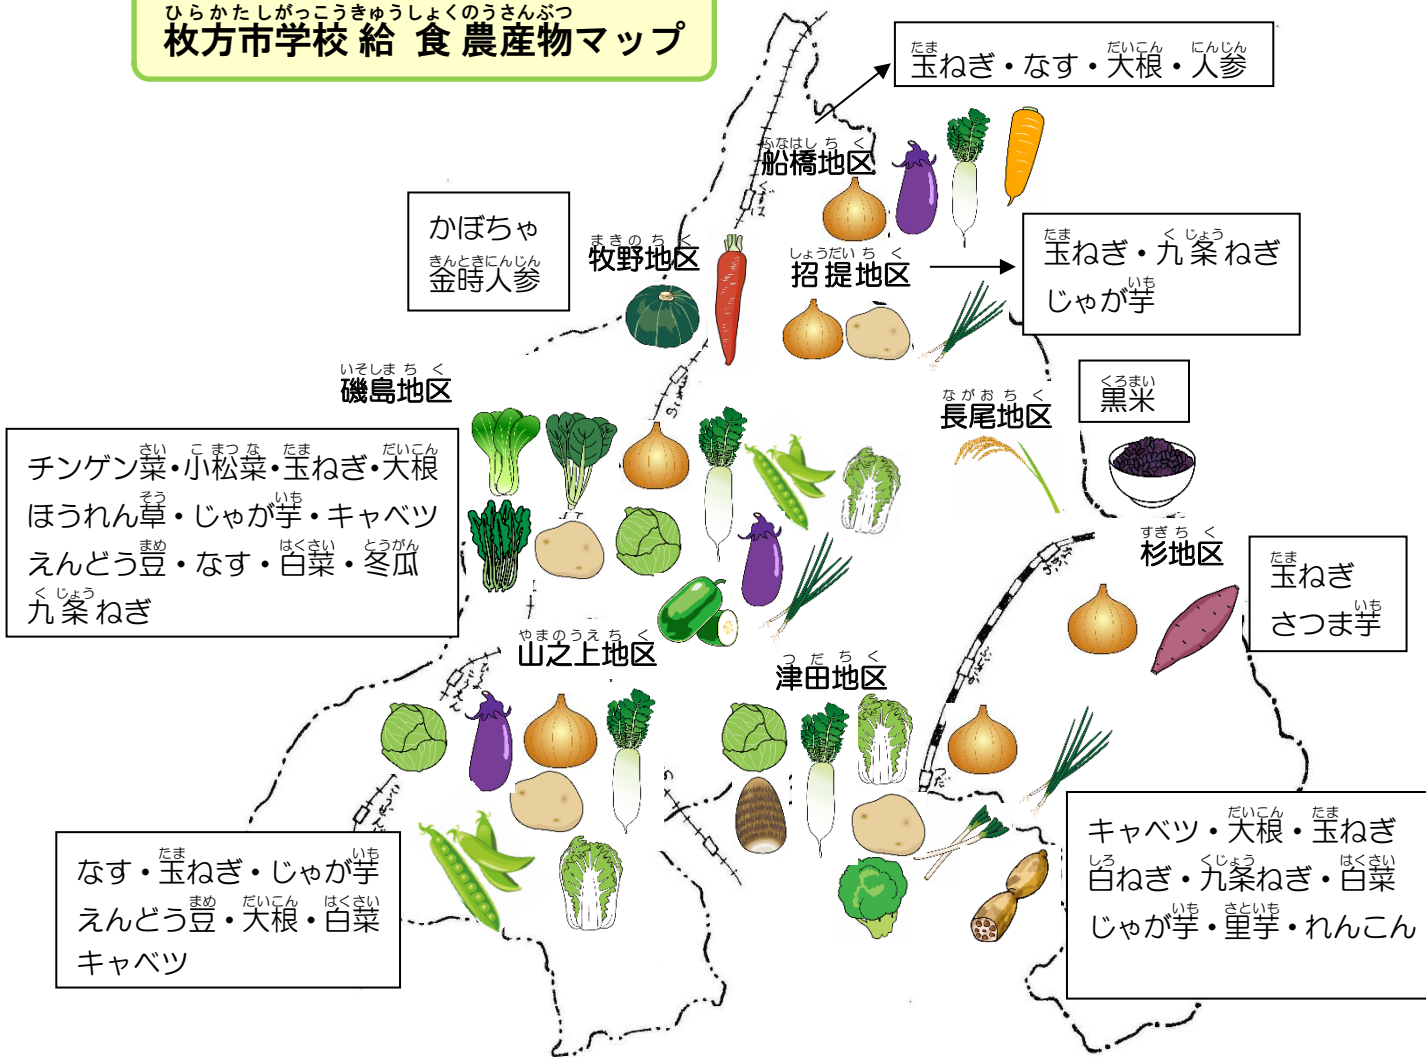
ひらかたしがっこうきゅうしょくのうさんぶつ
枚方市学校給食農産物マップ

たま　だいこん　にんじん
玉ねぎ・なす・大根・人参

ふなはしちく
船橋地区

かぼちゃ
きんときにんじん
金時人参

まきのちく
牧野地区

しょうだいちく
招提地区

たま　くじょう
玉ねぎ・九条ねぎ
いも
じゃが芋

いそしまちく
磯島地区

さい　こまつな　たま　だいこん
チンゲン菜・小松菜・玉ねぎ・大根
そう　いも
ほうれん草・じゃが芋・キャベツ
まめ　はくさい　とうがん
えんどう豆・なす・白菜・冬瓜
くじょう
九条ねぎ

ながおちく
長尾地区

くろまい
黒米

すぎちく
杉地区

たま
玉ねぎ
いも
さつま芋

やまのうえちく
山之上地区

つだちく
津田地区

たま　いも
なす・玉ねぎ・じゃが芋
まめ　だいこん　はくさい
えんどう豆・大根・白菜
キャベツ

だいこん　たま
キャベツ・大根・玉ねぎ
しろ　くじょう　はくさい
白ねぎ・九条ねぎ・白菜
いも　さといも
じゃが芋・里芋・れんこん